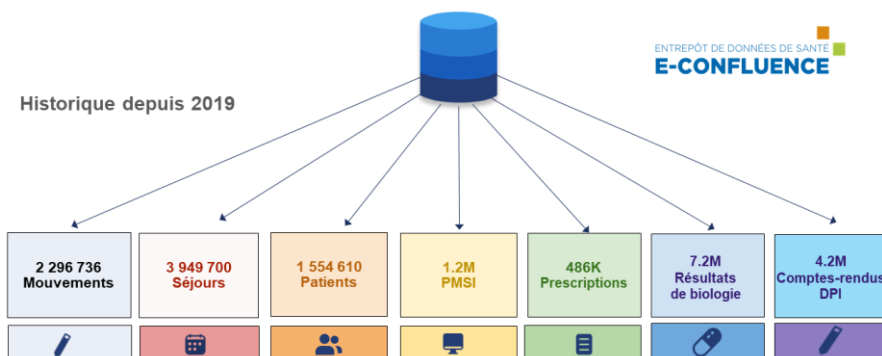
ENTREPÔT DE DONNÉES DE SANTÉ
E-CONFLUENCE

Historique depuis 2019

2 296 736
Mouvements

3 949 700
Séjours

1 554 610
Patients

1.2M
PMSI

486K
Prescriptions

7.2M
Résultats de biologie

4.2M
Comptes-rendus DPI